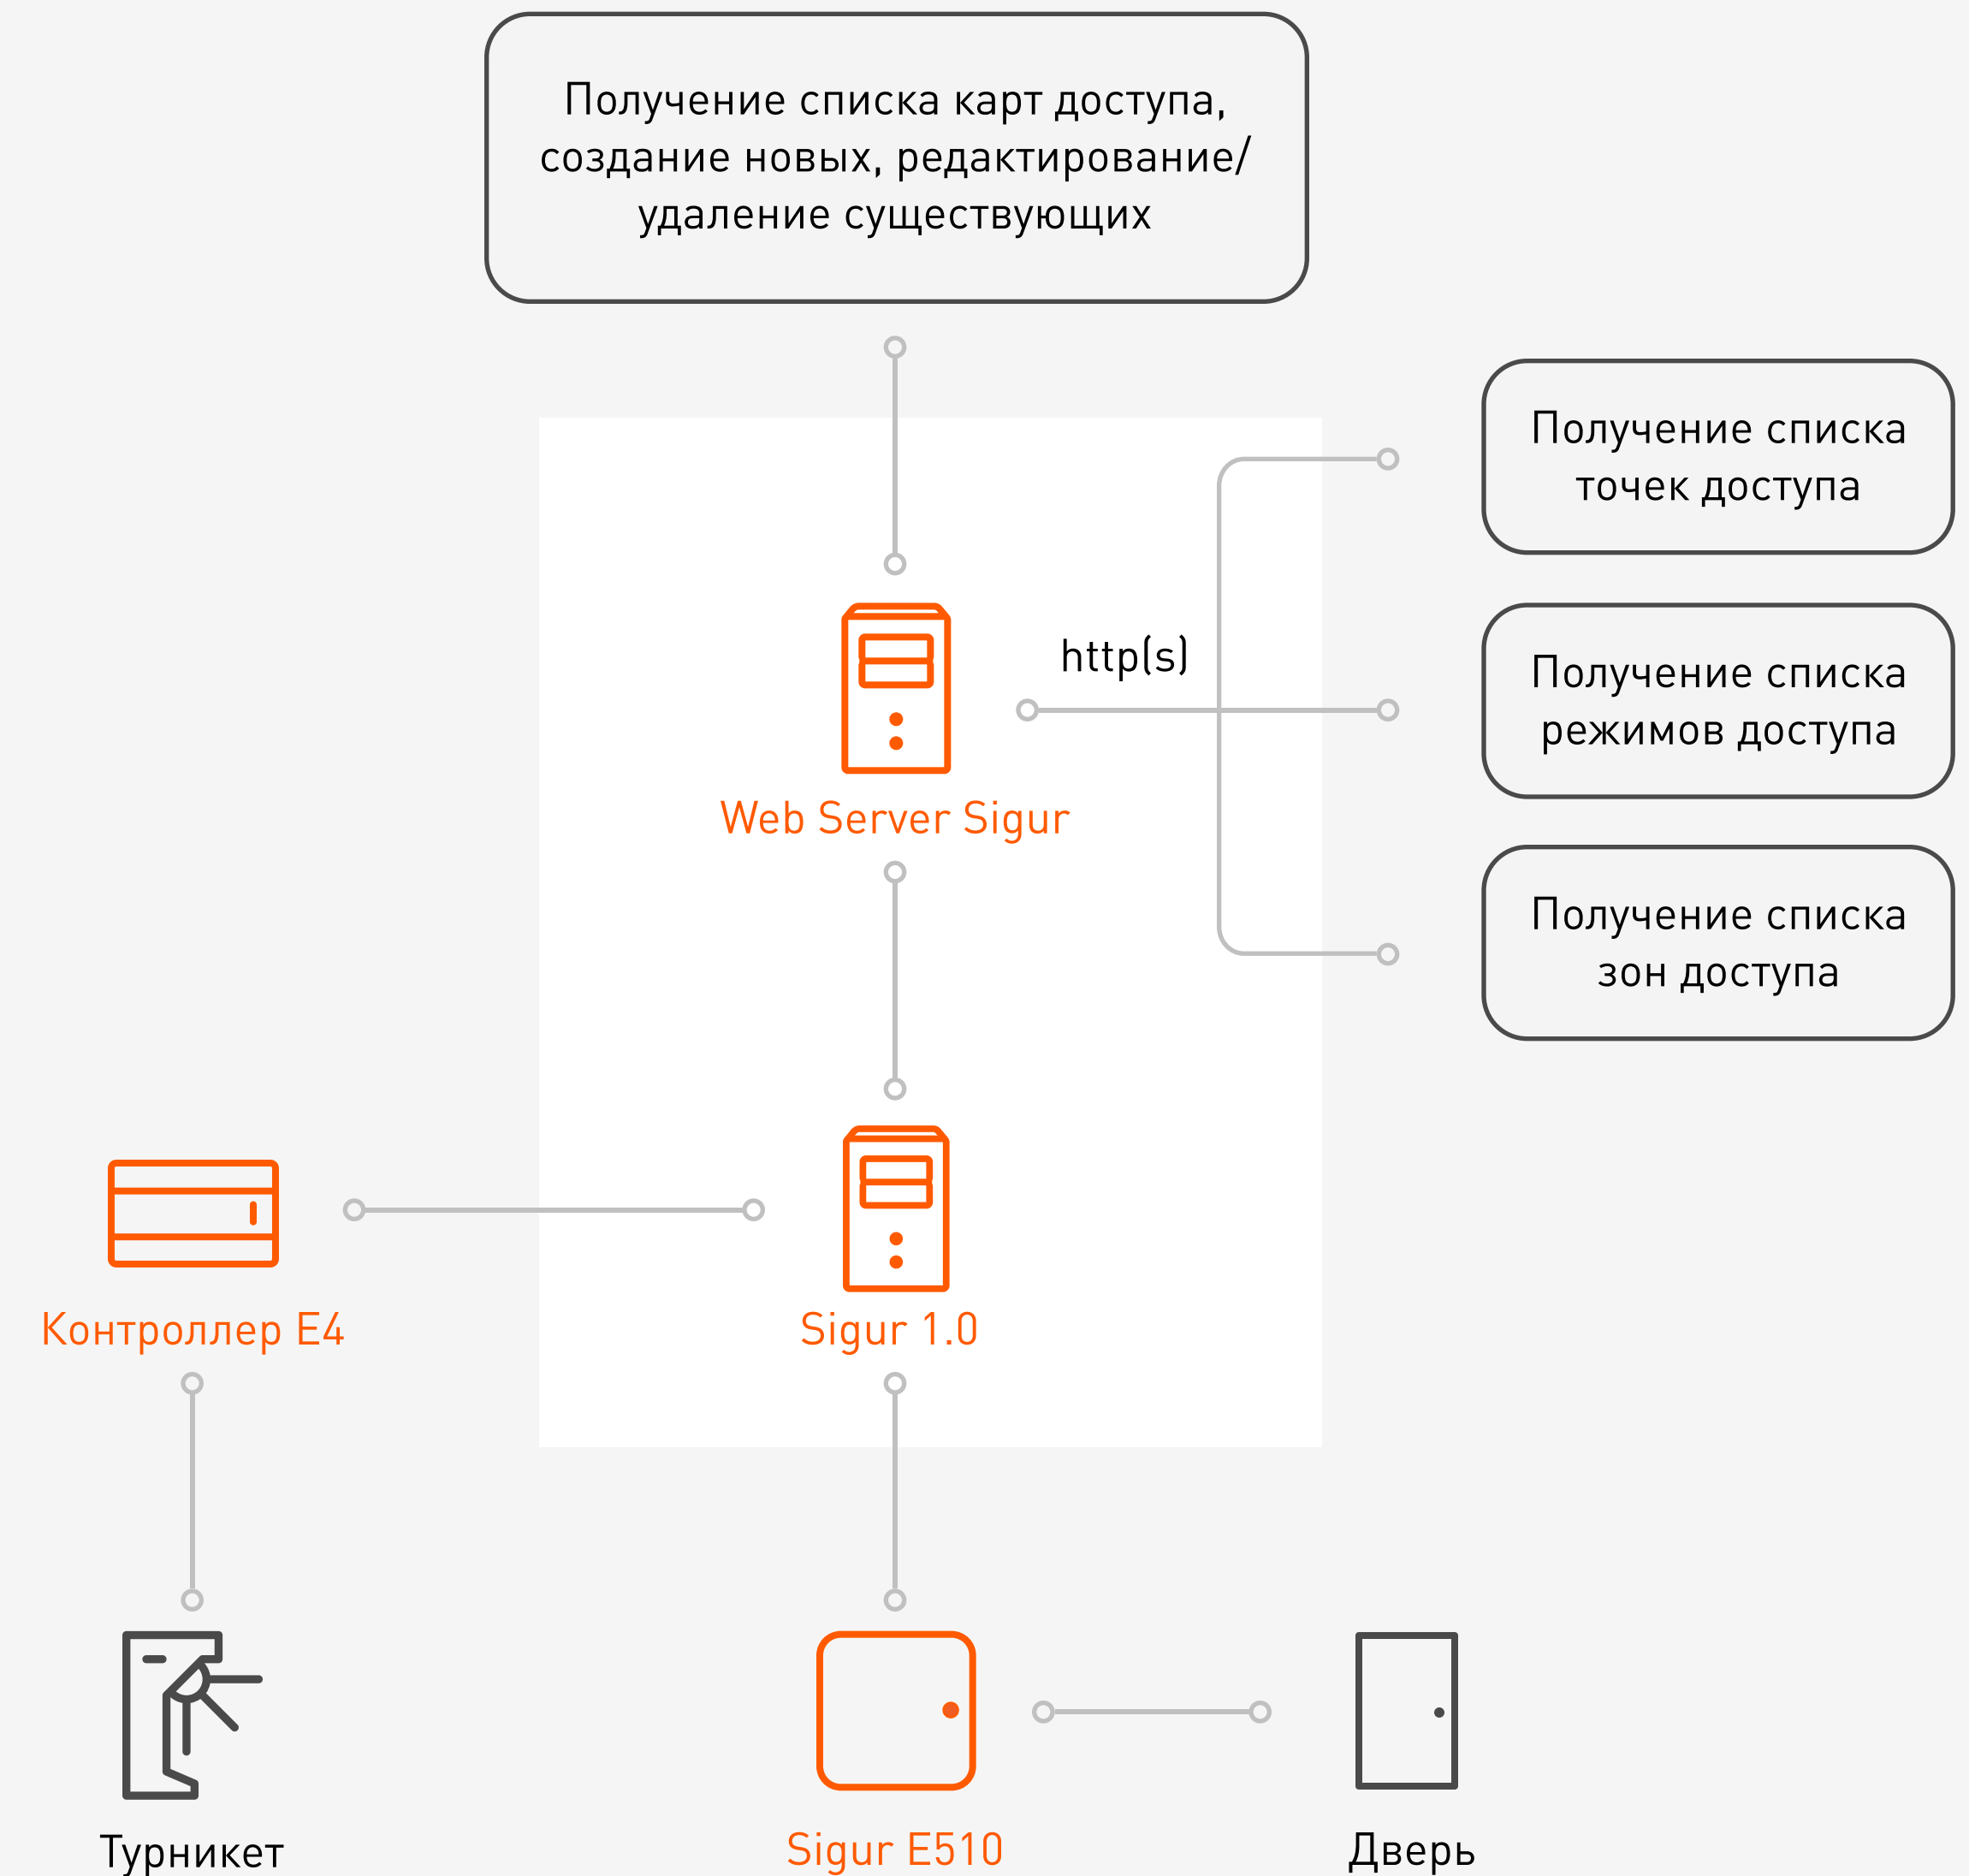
Получение списка карт доступа, создание новых, редактирование/ удаление существующих

Получение списка точек доступа

http(s)

Получение списка режимов доступа

Web Server Sigur

Получение списка зон доступа

Контроллер E4

Sigur 1.0

Турникет

Sigur E510

Дверь